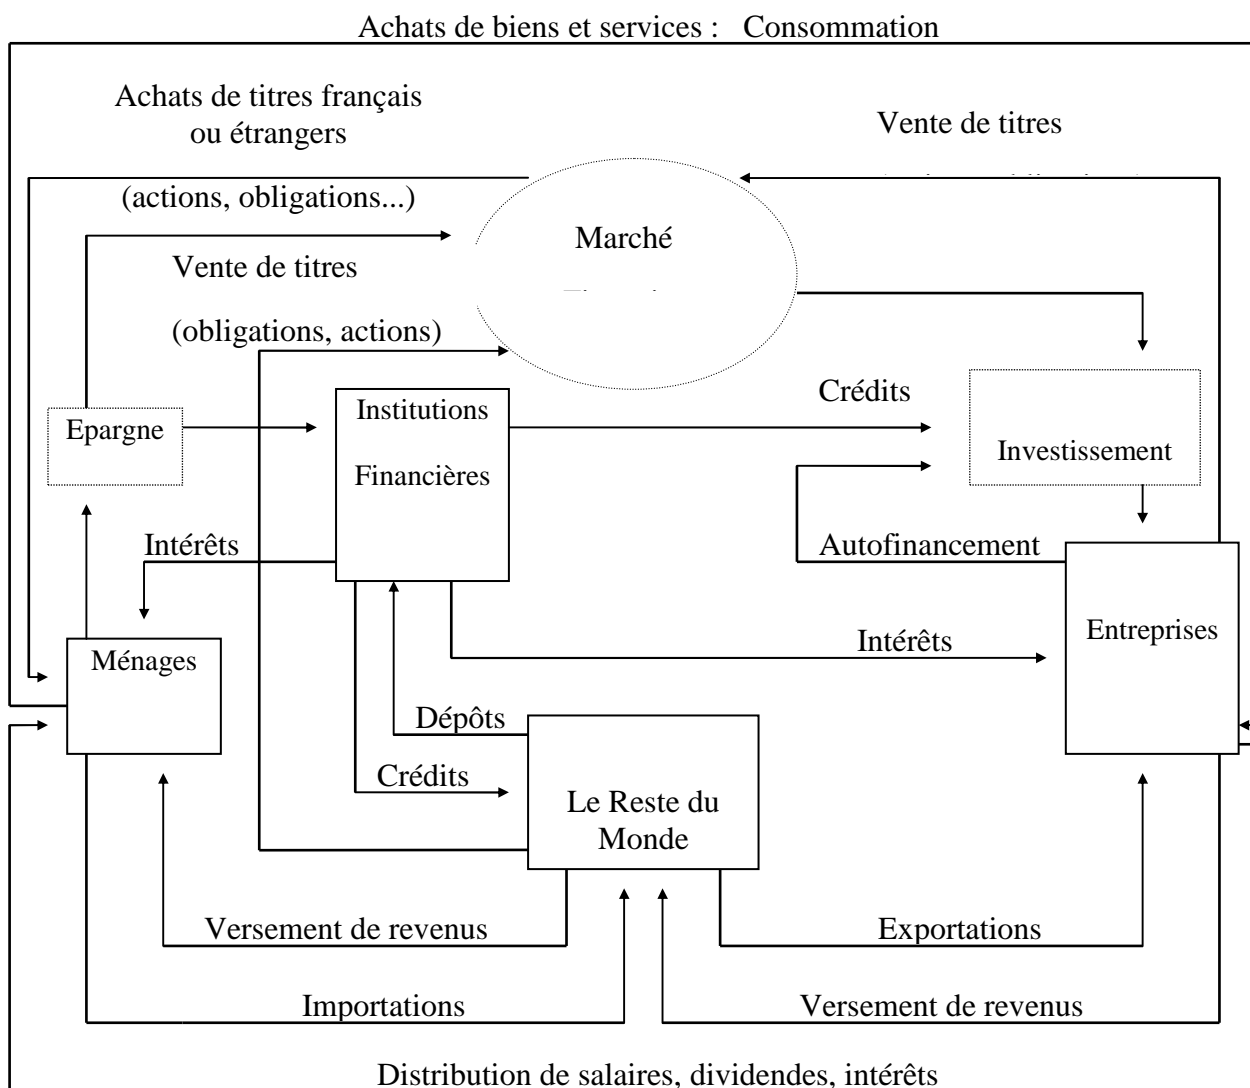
Achats de biens et services : Consommation

Achats de titres français ou étrangers

(actions, obligations...)

Vente de titres

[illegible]

Marché

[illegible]

Vente de titres

(obligations, actions)

Crédits

Epargne

Institutions

Financières

Investissement

Intérêts

Autofinancement

Entreprises

Ménages

Intérêts

Dépôts

Crédits

Le Reste du Monde

Versement de revenus

Exportations

Importations

Versement de revenus

Distribution de salaires, dividendes, intérêts